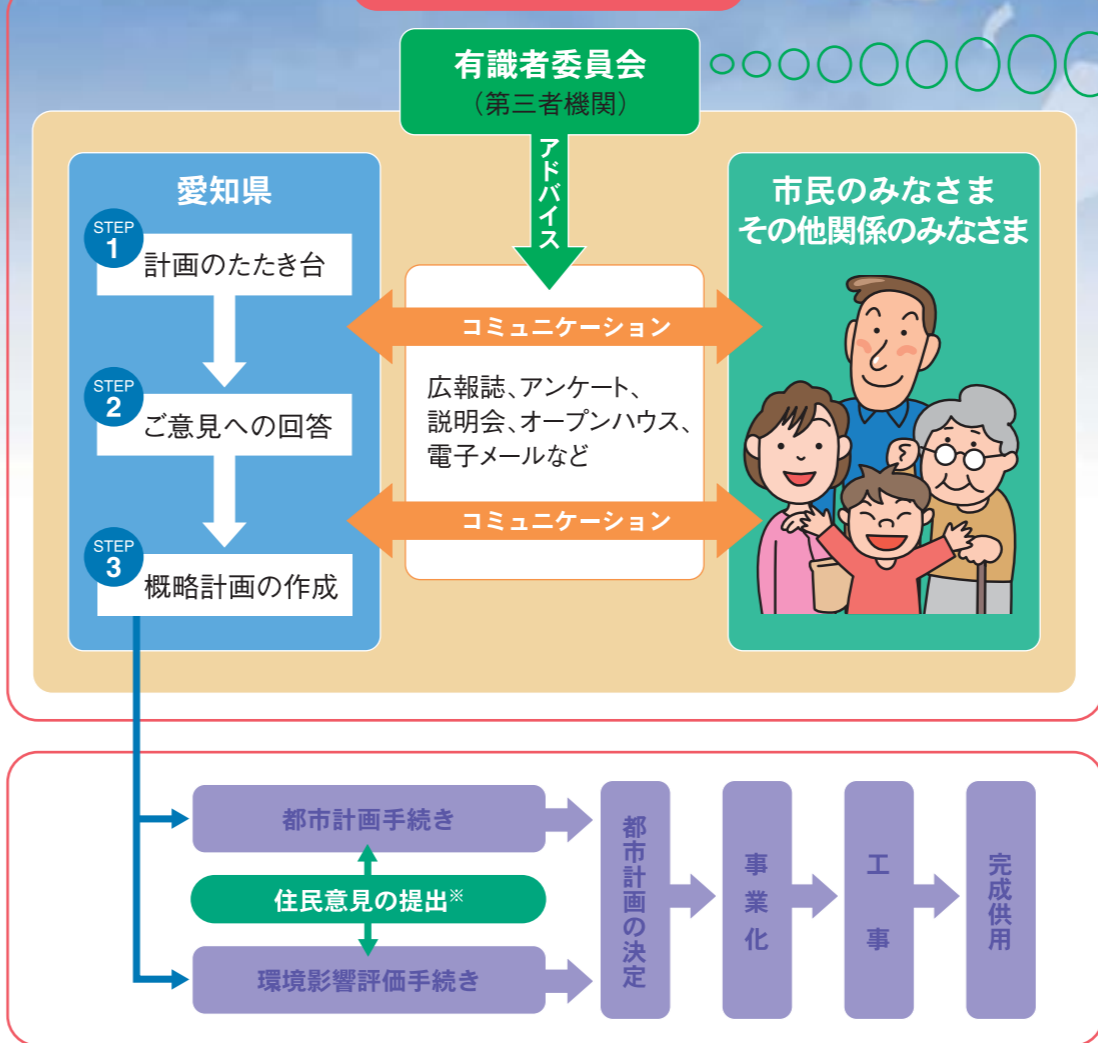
有識者委員会
（第三者機関）

アドバイス

愛知県

STEP 1 計画のたたき台

STEP 2 ご意見への回答

STEP 3 概略計画の作成

コミュニケーション

広報誌、アンケート、説明会、オープンハウス、電子メールなど

コミュニケーション

市民のみなさま
その他関係のみなさま

都市計画手続き

住民意見の提出※

環境影響評価手続き

都市計画の決定

事業化

工事

完成供用